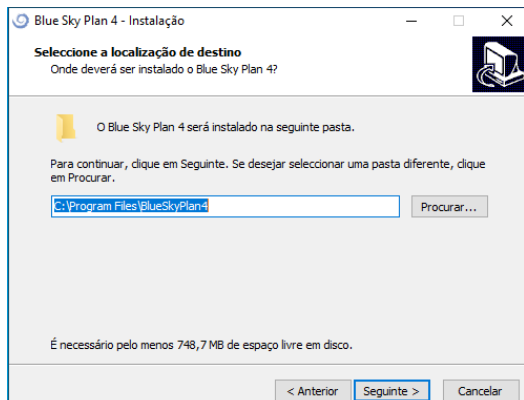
Blue Sky Plan 4 - Instalação

Seleccione a localização de destino
Onde deverá ser instalado o Blue Sky Plan 4?

O Blue Sky Plan 4 será instalado na seguinte pasta.

Para continuar, clique em Seguinte. Se desejar seleccionar uma pasta diferente, clique em Procurar.

C:\Program Files\BlueSkyPlan4

Procurar...

É necessário pelo menos 748,7 MB de espaço livre em disco.

< Anterior Seguinte > Cancelar